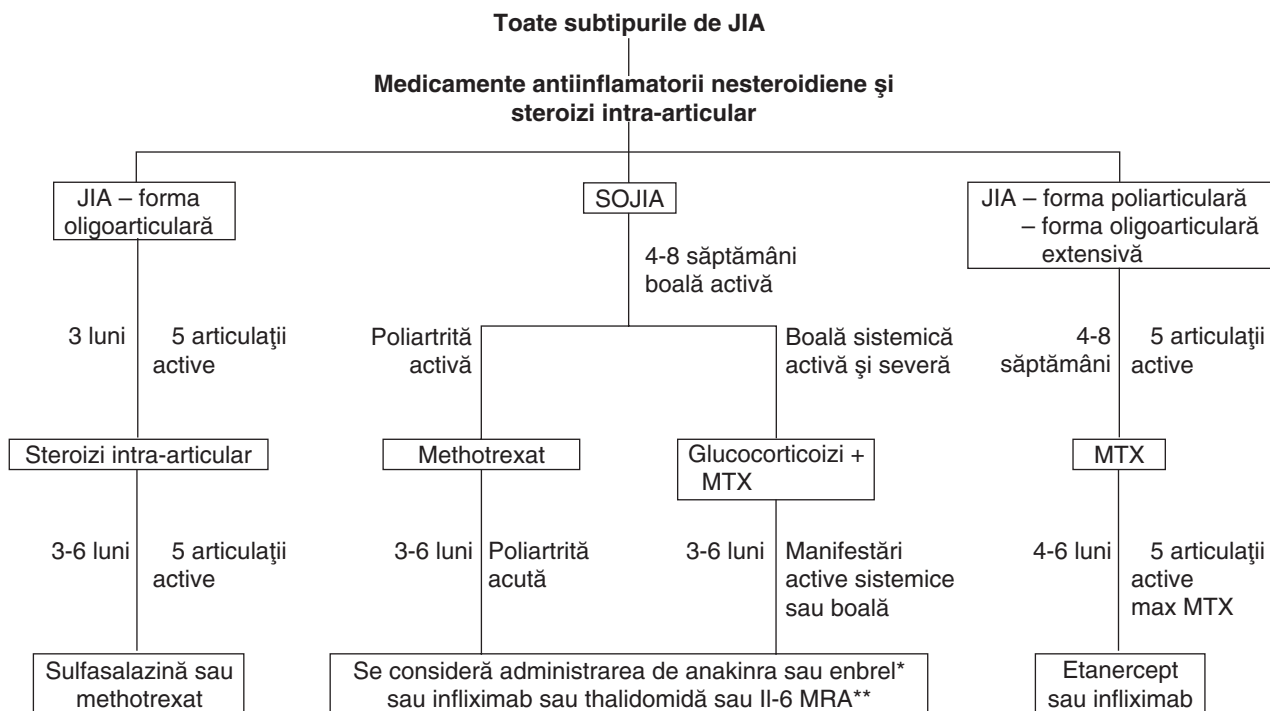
Toate subtipurile de JIA

Medicamente antiinflamatorii nesteroidiene şi steroizi intra-articular

JIA – forma oligoarticulară

SOJIA

JIA – forma poliarticulară – forma oligoarticulară extensivă

3 luni

5 articulaţii active

Steroizi intra-articular

3-6 luni

5 articulaţii active

Sulfasalazină sau methotrexat

4-8 săptămâni boală activă

Poliartrită activă

Boală sistemică activă şi severă

Methotrexat

Glucocorticoizi + MTX

3-6 luni

Poliartrită acută

3-6 luni

Manifestări active sistemice sau boală

Se consideră administrarea de anakinra sau enbrel* sau infliximab sau thalidomidă sau Il-6 MRA**

4-8 săptămâni

5 articulaţii active

MTX

4-6 luni

5 articulaţii active max MTX

Etanercept sau infliximab